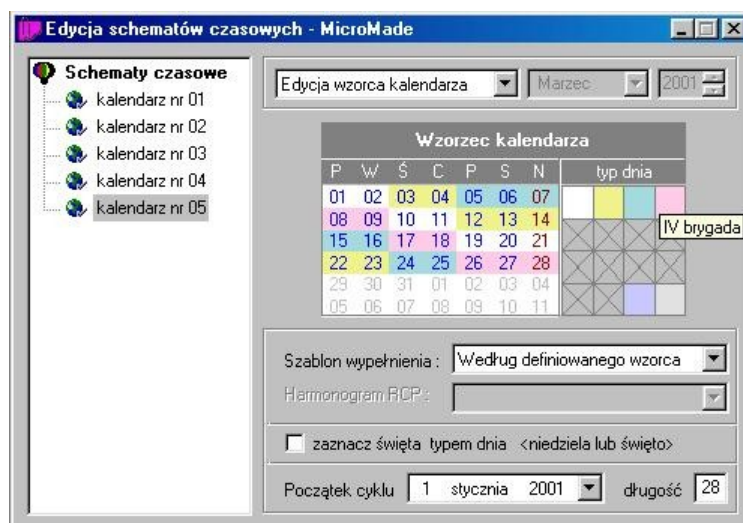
Edycja schematów czasowych - MicroMade

Schematy czasowe
kalendarz nr 01
kalendarz nr 02
kalendarz nr 03
kalendarz nr 04
kalendarz nr 05

Edycja wzorca kalendarza
Marzec
2001

Wzorzec kalendarza

| P | W | Ś | C | P | S | N |
|---|---|---|---|---|---|---|
| 01 | 02 | 03 | 04 | 05 | 06 | 07 |
| 08 | 09 | 10 | 11 | 12 | 13 | 14 |
| 15 | 16 | 17 | 18 | 19 | 20 | 21 |
| 22 | 23 | 24 | 25 | 26 | 27 | 28 |
| 29 | 30 | 31 | 01 | 02 | 03 | 04 |
| 05 | 06 | 07 | 08 | 09 | 10 | 11 |

typ dnia
IV brygada

Szablon wypełnienia : Według definiowanego wzorca
Harmonogram RCP :

zaznacz święta typem dnia <niedziela lub święto>

Początek cyklu 1 stycznia 2001 długość 28